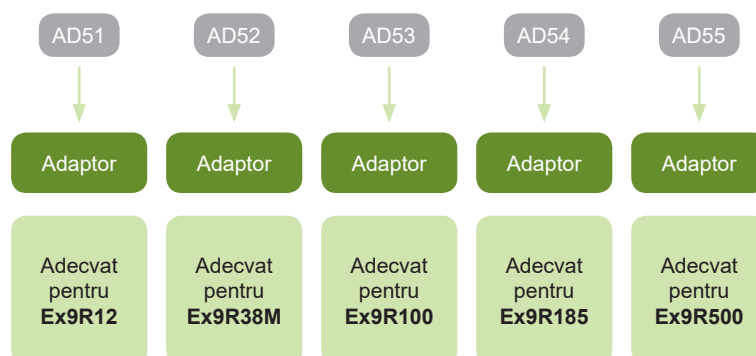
AD51
Adaptor
Adecvat pentru **Ex9R12**

AD52
Adaptor
Adecvat pentru **Ex9R38M**

AD53
Adaptor
Adecvat pentru **Ex9R100**

AD54
Adaptor
Adecvat pentru **Ex9R185**

AD55
Adaptor
Adecvat pentru **Ex9R500**